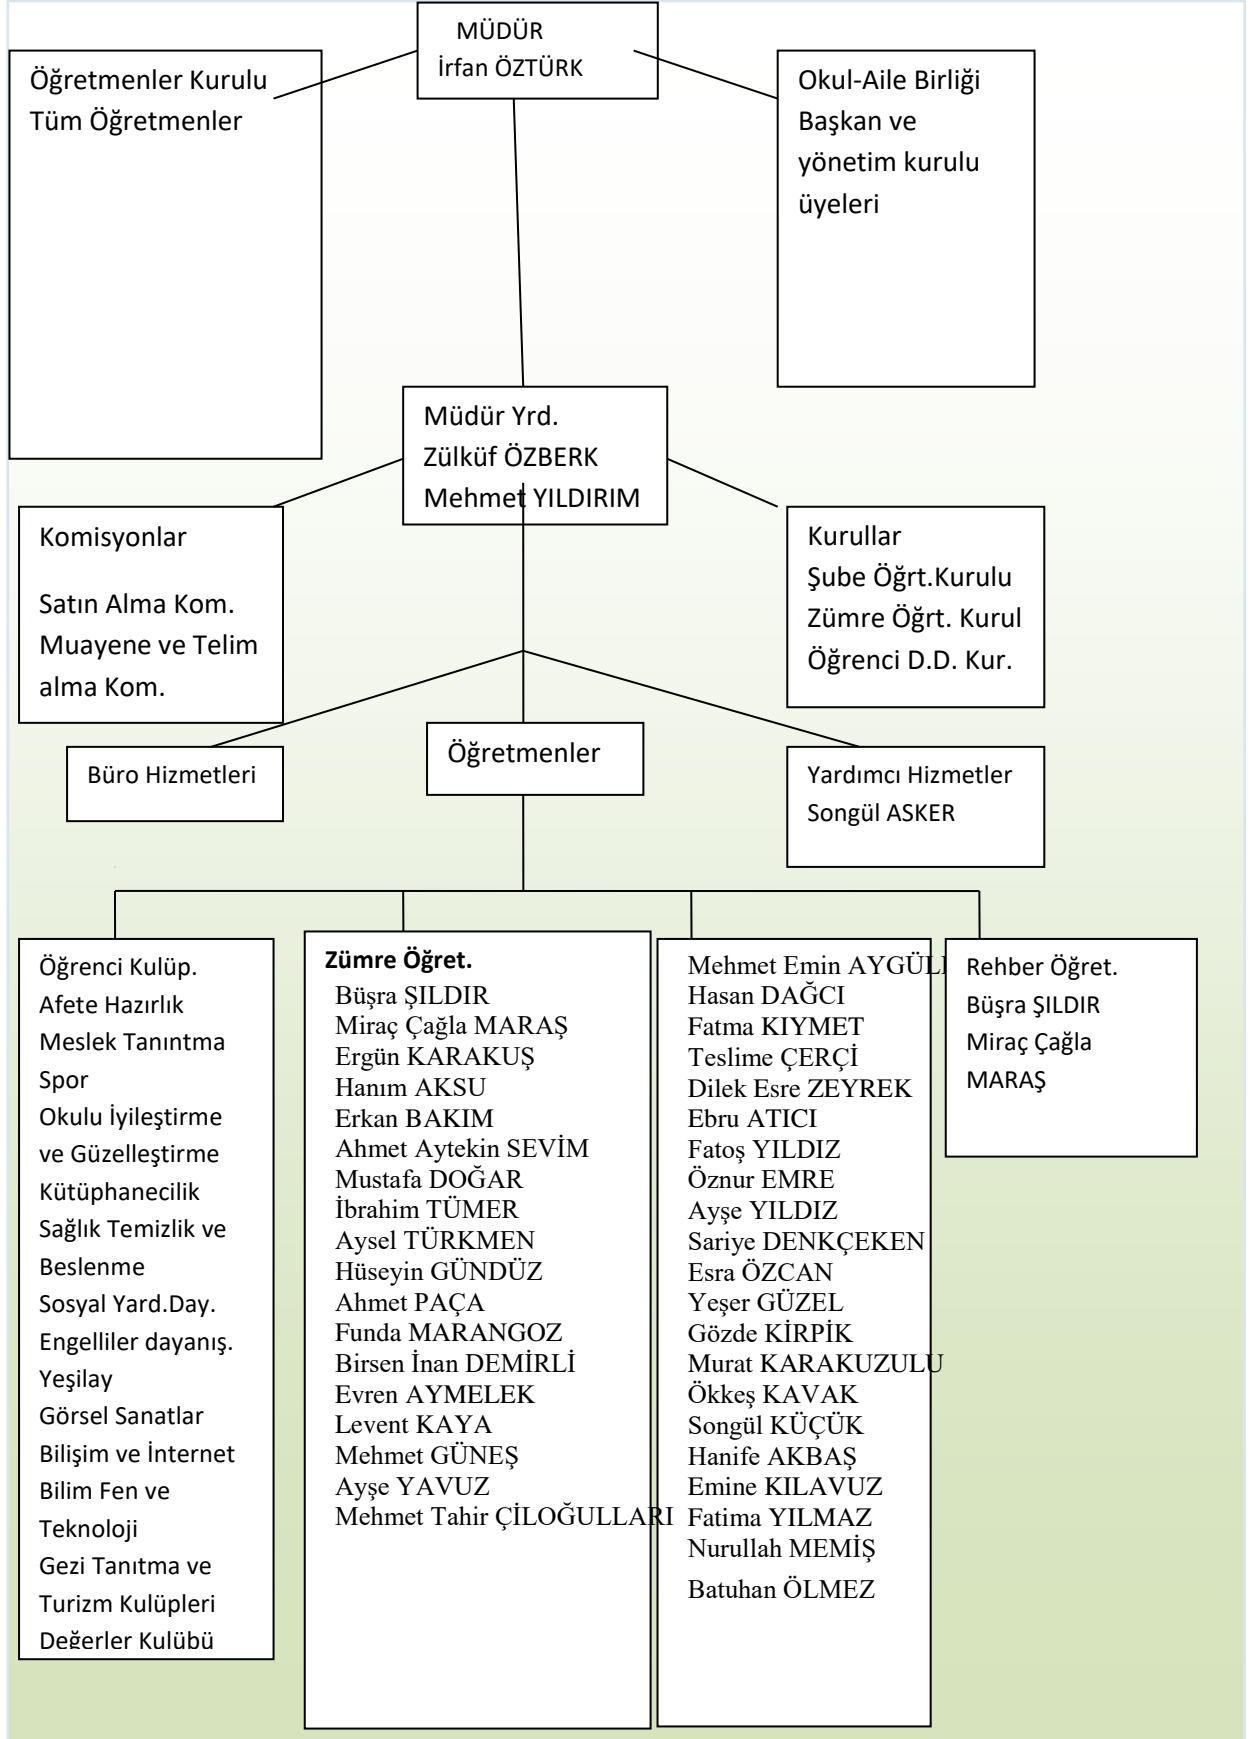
MÜDÜR
İrfan ÖZTÜRK

Öğretmenler Kurulu
Tüm Öğretmenler

Okul-Aile Birliği
Başkan ve yönetim kurulu üyeleri

Müdür Yrd.
Zülküf ÖZBERK
Mehmet YILDIRIM

Komisyonlar

Satın Alma Kom.
Muayene ve Telim alma Kom.

Kurullar
Şube Öğrt.Kurulu
Zümre Öğrt. Kurul
Öğrenci D.D. Kur.

Büro Hizmetleri

Öğretmenler

Yardımcı Hizmetler
Songül ASKER

Öğrenci Kulüp.
Afete Hazırlık
Meslek Tanıntma
Spor
Okulu İyileştirme ve Güzelleştirme
Kütüphanecilik
Sağlık Temizlik ve Beslenme
Sosyal Yard.Day.
Engelliler dayanış.
Yeşilay
Görsel Sanatlar
Bilişim ve İnternet
Bilim Fen ve Teknoloji
Gezi Tanıtma ve Turizm Kulüpleri
Değerler Kulübü

Zümre Öğret.
Büşra ŞILDIR
Miraç Çağla MARAŞ
Ergün KARAKUŞ
Hanım AKSU
Erkan BAKIM
Ahmet Aytekin SEVİM
Mustafa DOĞAR
İbrahim TÜMER
Aysel TÜRKMEN
Hüseyin GÜNDÜZ
Ahmet PAÇA
Funda MARANGOZ
Birsen İnan DEMİRLİ
Evren AYMELEK
Levent KAYA
Mehmet GÜNEŞ
Ayşe YAVUZ
Mehmet Tahir ÇİLOĞULLARI

Mehmet Emin AYGÜL
Hasan DAĞCI
Fatma KIYMET
Teslime ÇERÇİ
Dilek Esre ZEYREK
Ebru ATICI
Fatoş YILDIZ
Öznur EMRE
Ayşe YILDIZ
Sariye DENKÇEKEN
Esra ÖZCAN
Yeşer GÜZEL
Gözde KİRPİK
Murat KARAKUZULU
Ökkeş KAVAK
Songül KÜÇÜK
Hanife AKBAŞ
Emine KILAVUZ
Fatima YILMAZ
Nurullah MEMİŞ
Batuhan ÖLMEZ

Rehber Öğret.
Büşra ŞILDIR
Miraç Çağla MARAŞ